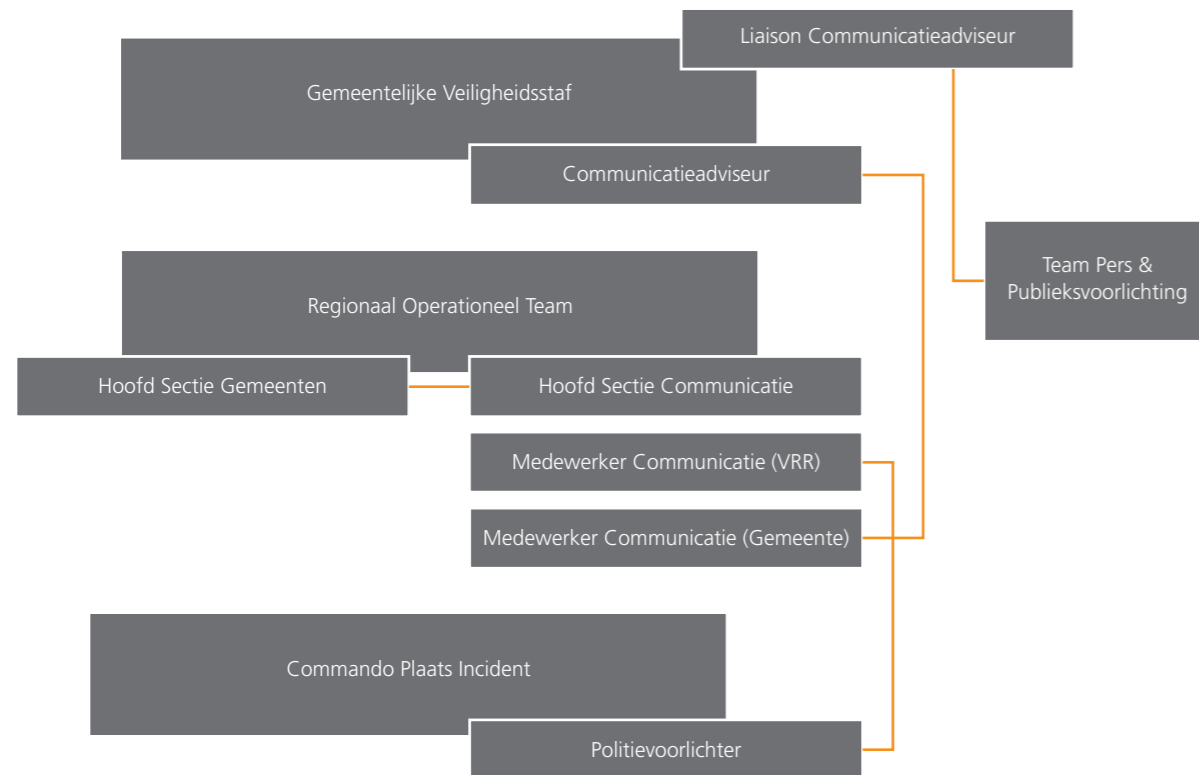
Liaison Communicatieadviseur

Gemeentelijke Veiligheidsstaf

Communicatieadviseur

Team Pers & Publieksvoorlichting

Regionaal Operationeel Team

Hoofd Sectie Gemeenten

Hoofd Sectie Communicatie

Medewerker Communicatie (VRR)

Medewerker Communicatie (Gemeente)

Commando Plaats Incident

Politievoorlichter